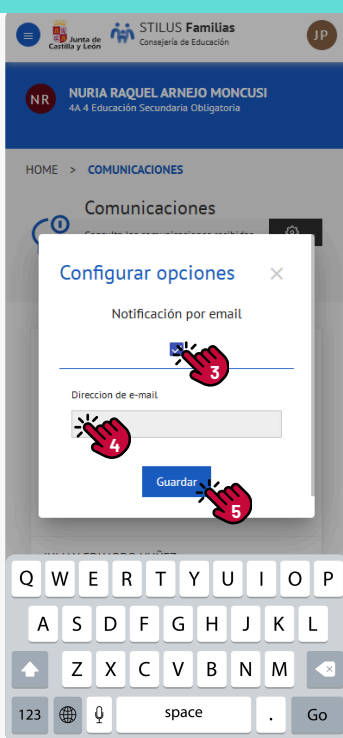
Junta de Castilla y León

STILUS Familias
Consejería de Educación

JP

NR

NURIA RAQUEL ARNEJO MONCUSI
4A 4 Educación Secundaria Obligatoria

HOME > COMUNICACIONES

Comunicaciones

Consulte las comunicaciones recibidas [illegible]

Configurar opciones ×

Notificación por email

3

Direccion de e-mail

4

Guardar

5

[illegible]

Q W E R T Y U I O P
A S D F G H J K L
Z X C V B N M
123 space . Go